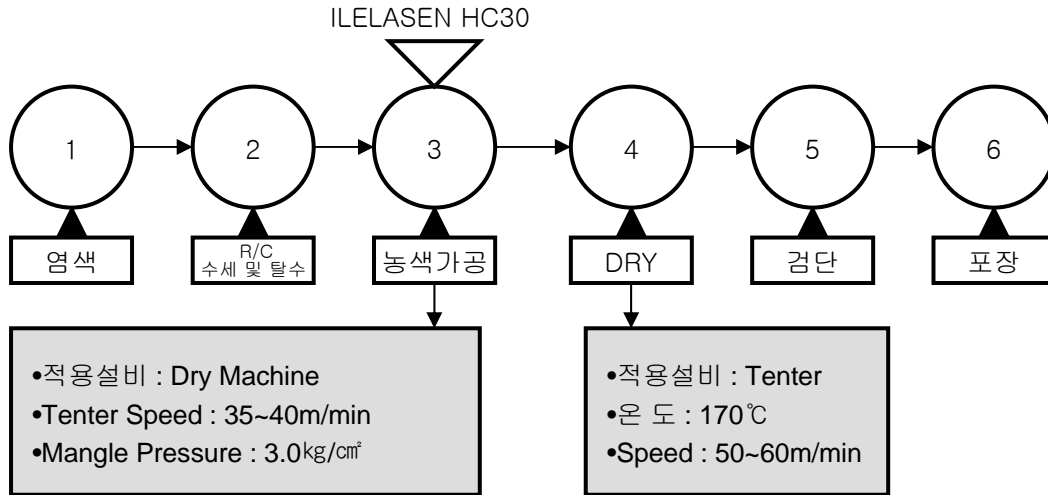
ILELASEN HC30

1

2

3

4

5

6

염색

R/C
수세 및 탈수

농색가공

DRY

검단

포장

•적용설비 : Dry Machine
•Tenter Speed : 35~40m/min
•Mangle Pressure : 3.0㎏/㎠

•적용설비 : Tenter
•온 도 : 170℃
•Speed : 50~60m/min